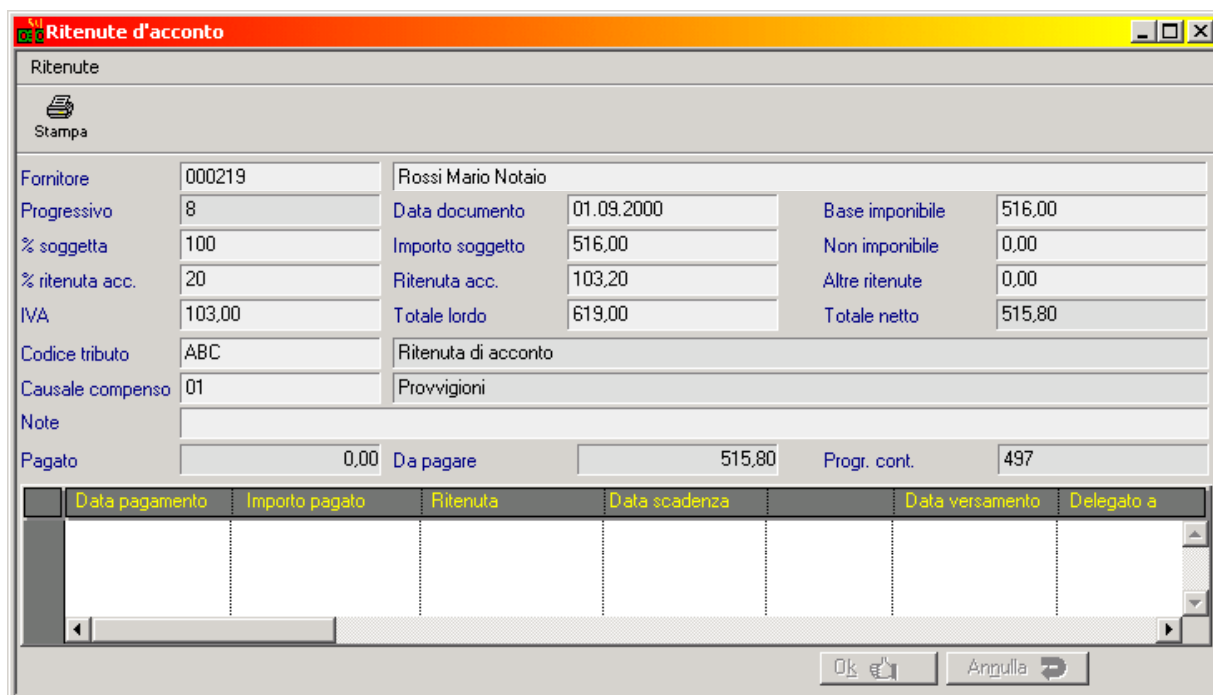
Ritenute d'acconto

Ritenute

Stampa

Fornitore 000219 Rossi Mario Notaio

Progressivo 8 Data documento 01.09.2000 Base imponibile 516,00

% soggetta 100 Importo soggetto 516,00 Non imponibile 0,00

% ritenuta acc. 20 Ritenuta acc. 103,20 Altre ritenute 0,00

IVA 103,00 Totale lordo 619,00 Totale netto 515,80

Codice tributo ABC Ritenuta di acconto

Causale compenso 01 Provvigioni

Note

Pagato 0,00 Da pagare 515,80 Progr. cont. 497

| Data pagamento | Importo pagato | Ritenuta | Data scadenza | | Data versamento | Delegato a |
|---|---|---|---|---|---|---|
| | | | | | | |

Ok Annulla